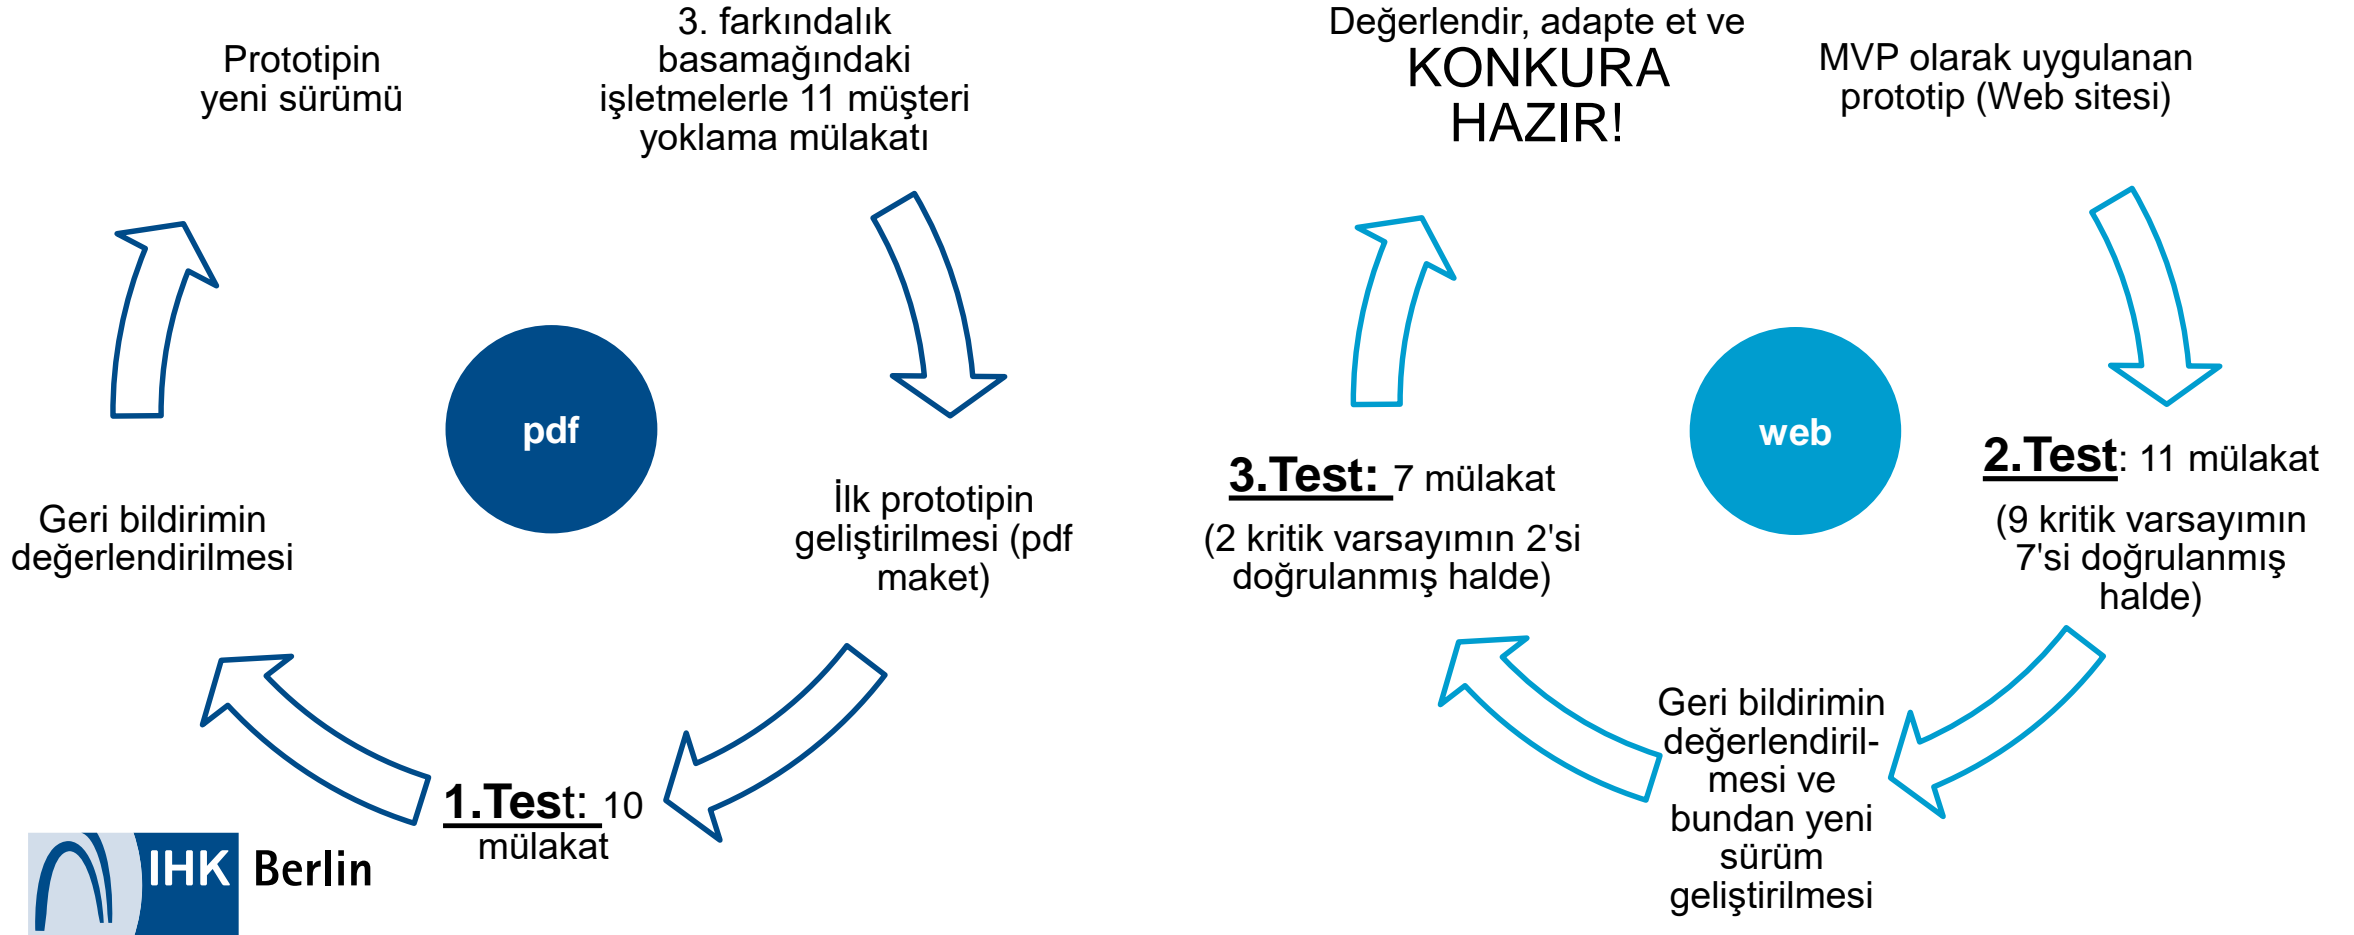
Prototipin yeni sürümü

3. farkındalık basamağındaki işletmelerle 11 müşteri yoklama mülakatı

pdf

İlk prototipin geliştirilmesi (pdf maket)

1.Test: 10 mülakat

Geri bildirimin değerlendirilmesi

IHK Berlin

Değerlendir, adapte et ve KONKURA HAZIR!

MVP olarak uygulanan prototip (Web sitesi)

web

2.Test: 11 mülakat

(9 kritik varsayımın 7'si doğrulanmış halde)

Geri bildirimin değerlendirilmesi ve bundan yeni sürüm geliştirilmesi

3.Test: 7 mülakat

(2 kritik varsayımın 2'si doğrulanmış halde)